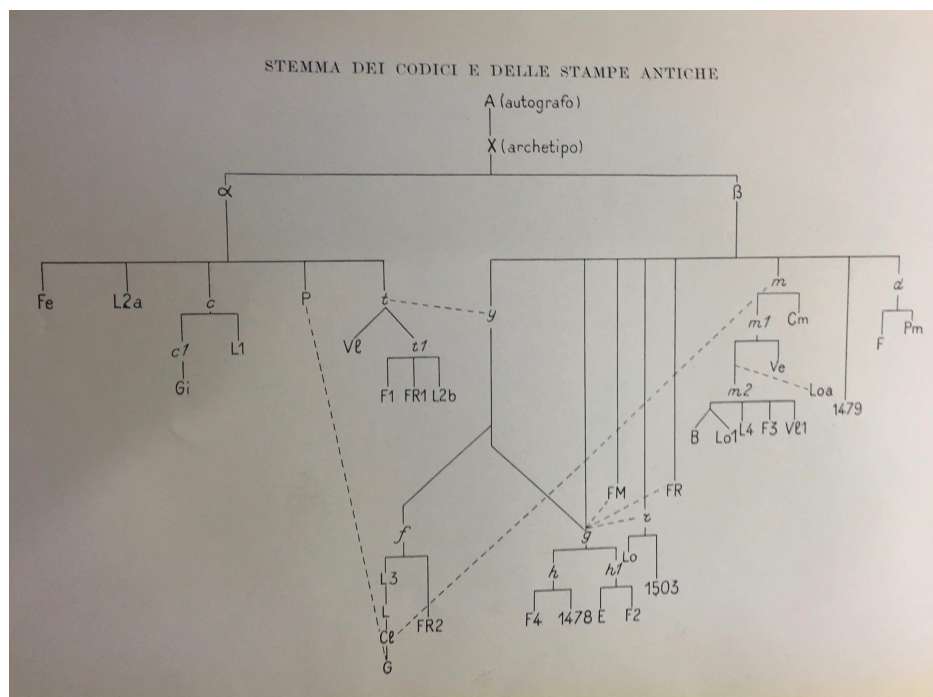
STEMMA DEI CODICI E DELLE STAMPE ANTICHE

A (autografo)

X (archetipo)

α

β

Fe

L2a

c

P

t

y

m

d

c1

L1

Vl

t1

m1

Cm

F

Pm

Gi

F1

FR1

L2b

Ve

Loa

m2

1479

B

Lo1

L4

F3

Vl1

FM

FR

f

g

z

Lo

L3

h

h1

1503

L

FR2

F4

1478

E

F2

Cl

G